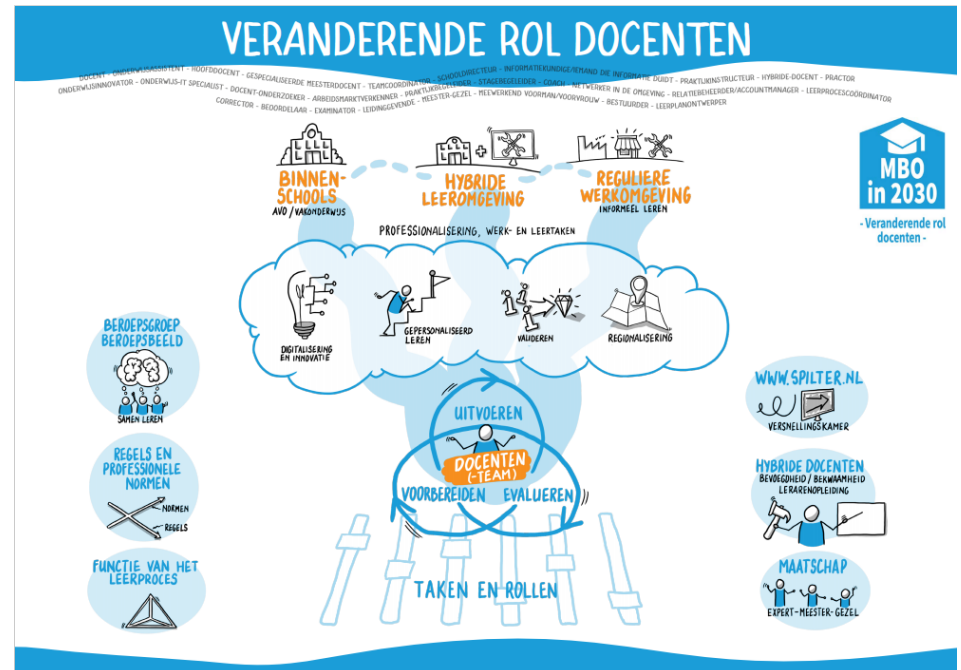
VERANDERENDE ROL DOCENTEN

DOCENT - ONDERWIJSASSISTENT - HOOFDDOCENT - GESPECIALISEERDE MEESTERDOCENT - TEAMCOÖRDINATOR - SCHOOLDIRECTEUR - INFORMATIEKUNDIGE IEMAND DIE INFORMATIE DUIDT - PRAKTIJKINSTRUCTEUR - HYBRIDE-DOCENT - PRACTOR
ONDERWIJSINNOVATOR - ONDERWIJS-IT SPECIALIST - DOCENT-ONDERZOEKER - ARBEIDSMARKTVERKENNER - PRAKTIJKBEGELEIDER - STAGEBEGELEIDER - COACH - NETWERKER IN DE OMGEVING - RELATIEBEHEERDER/ACCOUNTMANAGER - LEERPROCESCOÖRDINATOR
CORRECTOR - BEOORDELAAR - EXAMINATOR - LEIDINGGEVENDE - MEESTER-GEZEL - MEEWERKEND VOORMAN/VOORVROUW - BESTUURDER - LEERPLANONTWERPER

MBO in 2030
- Veranderende rol docenten -

BINNEN-SCHOOLS
AVO / VAKONDERWIJS

HYBRIDE LEEROMGEVING

REGULIERE WERKOMGEVING
INFORMEEL LEREN

PROFESSIONALISERING, WERK- EN LEERTAKEN

DIGITALISERING EN INNOVATIE

GEPERSONALISEERD LEREN

VALIDEREN

REGIONALISERING

BEROEPSGROEP BEROEPSBEELD
SAMEN LEREN

REGELS EN PROFESSIONELE NORMEN
NORMEN
REGELS

FUNCTIE VAN HET LEERPROCES

UITVOEREN
DOCENTEN (-TEAM)
VOORBEREIDEN
EVALUEREN

TAKEN EN ROLLEN

WWW.SPILTER.NL
VERSNELLINGSKAMER

HYBRIDE DOCENTEN
BEVOEGDHEID / BEKWAAMHEID
LERARENOPLEIDING

MAATSCHAP
EXPERT - MEESTER - GEZEL